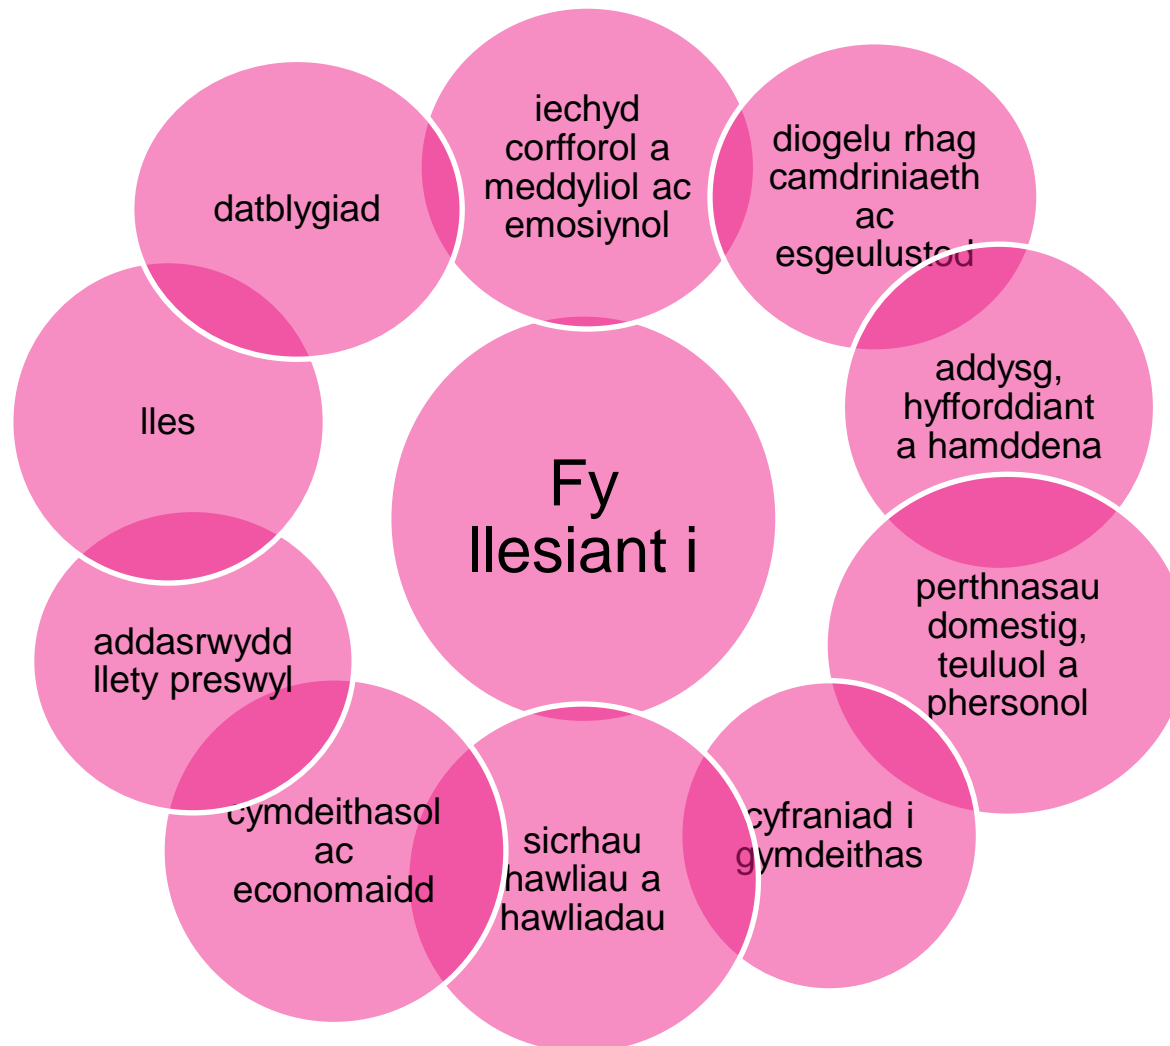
Fy llesiant i

iechyd corfforol a meddyliol ac emosiynol

diogelu rhag camdriniaeth ac esgeulustod

addysg, hyfforddiant a hamddena

perthnasau domestig, teuluol a phersonol

cyfraniad i gymdeithas

sicrhau hawliau a hawliadau

cymdeithasol ac economaidd

addasrwydd llety preswyl

lles

datblygiad